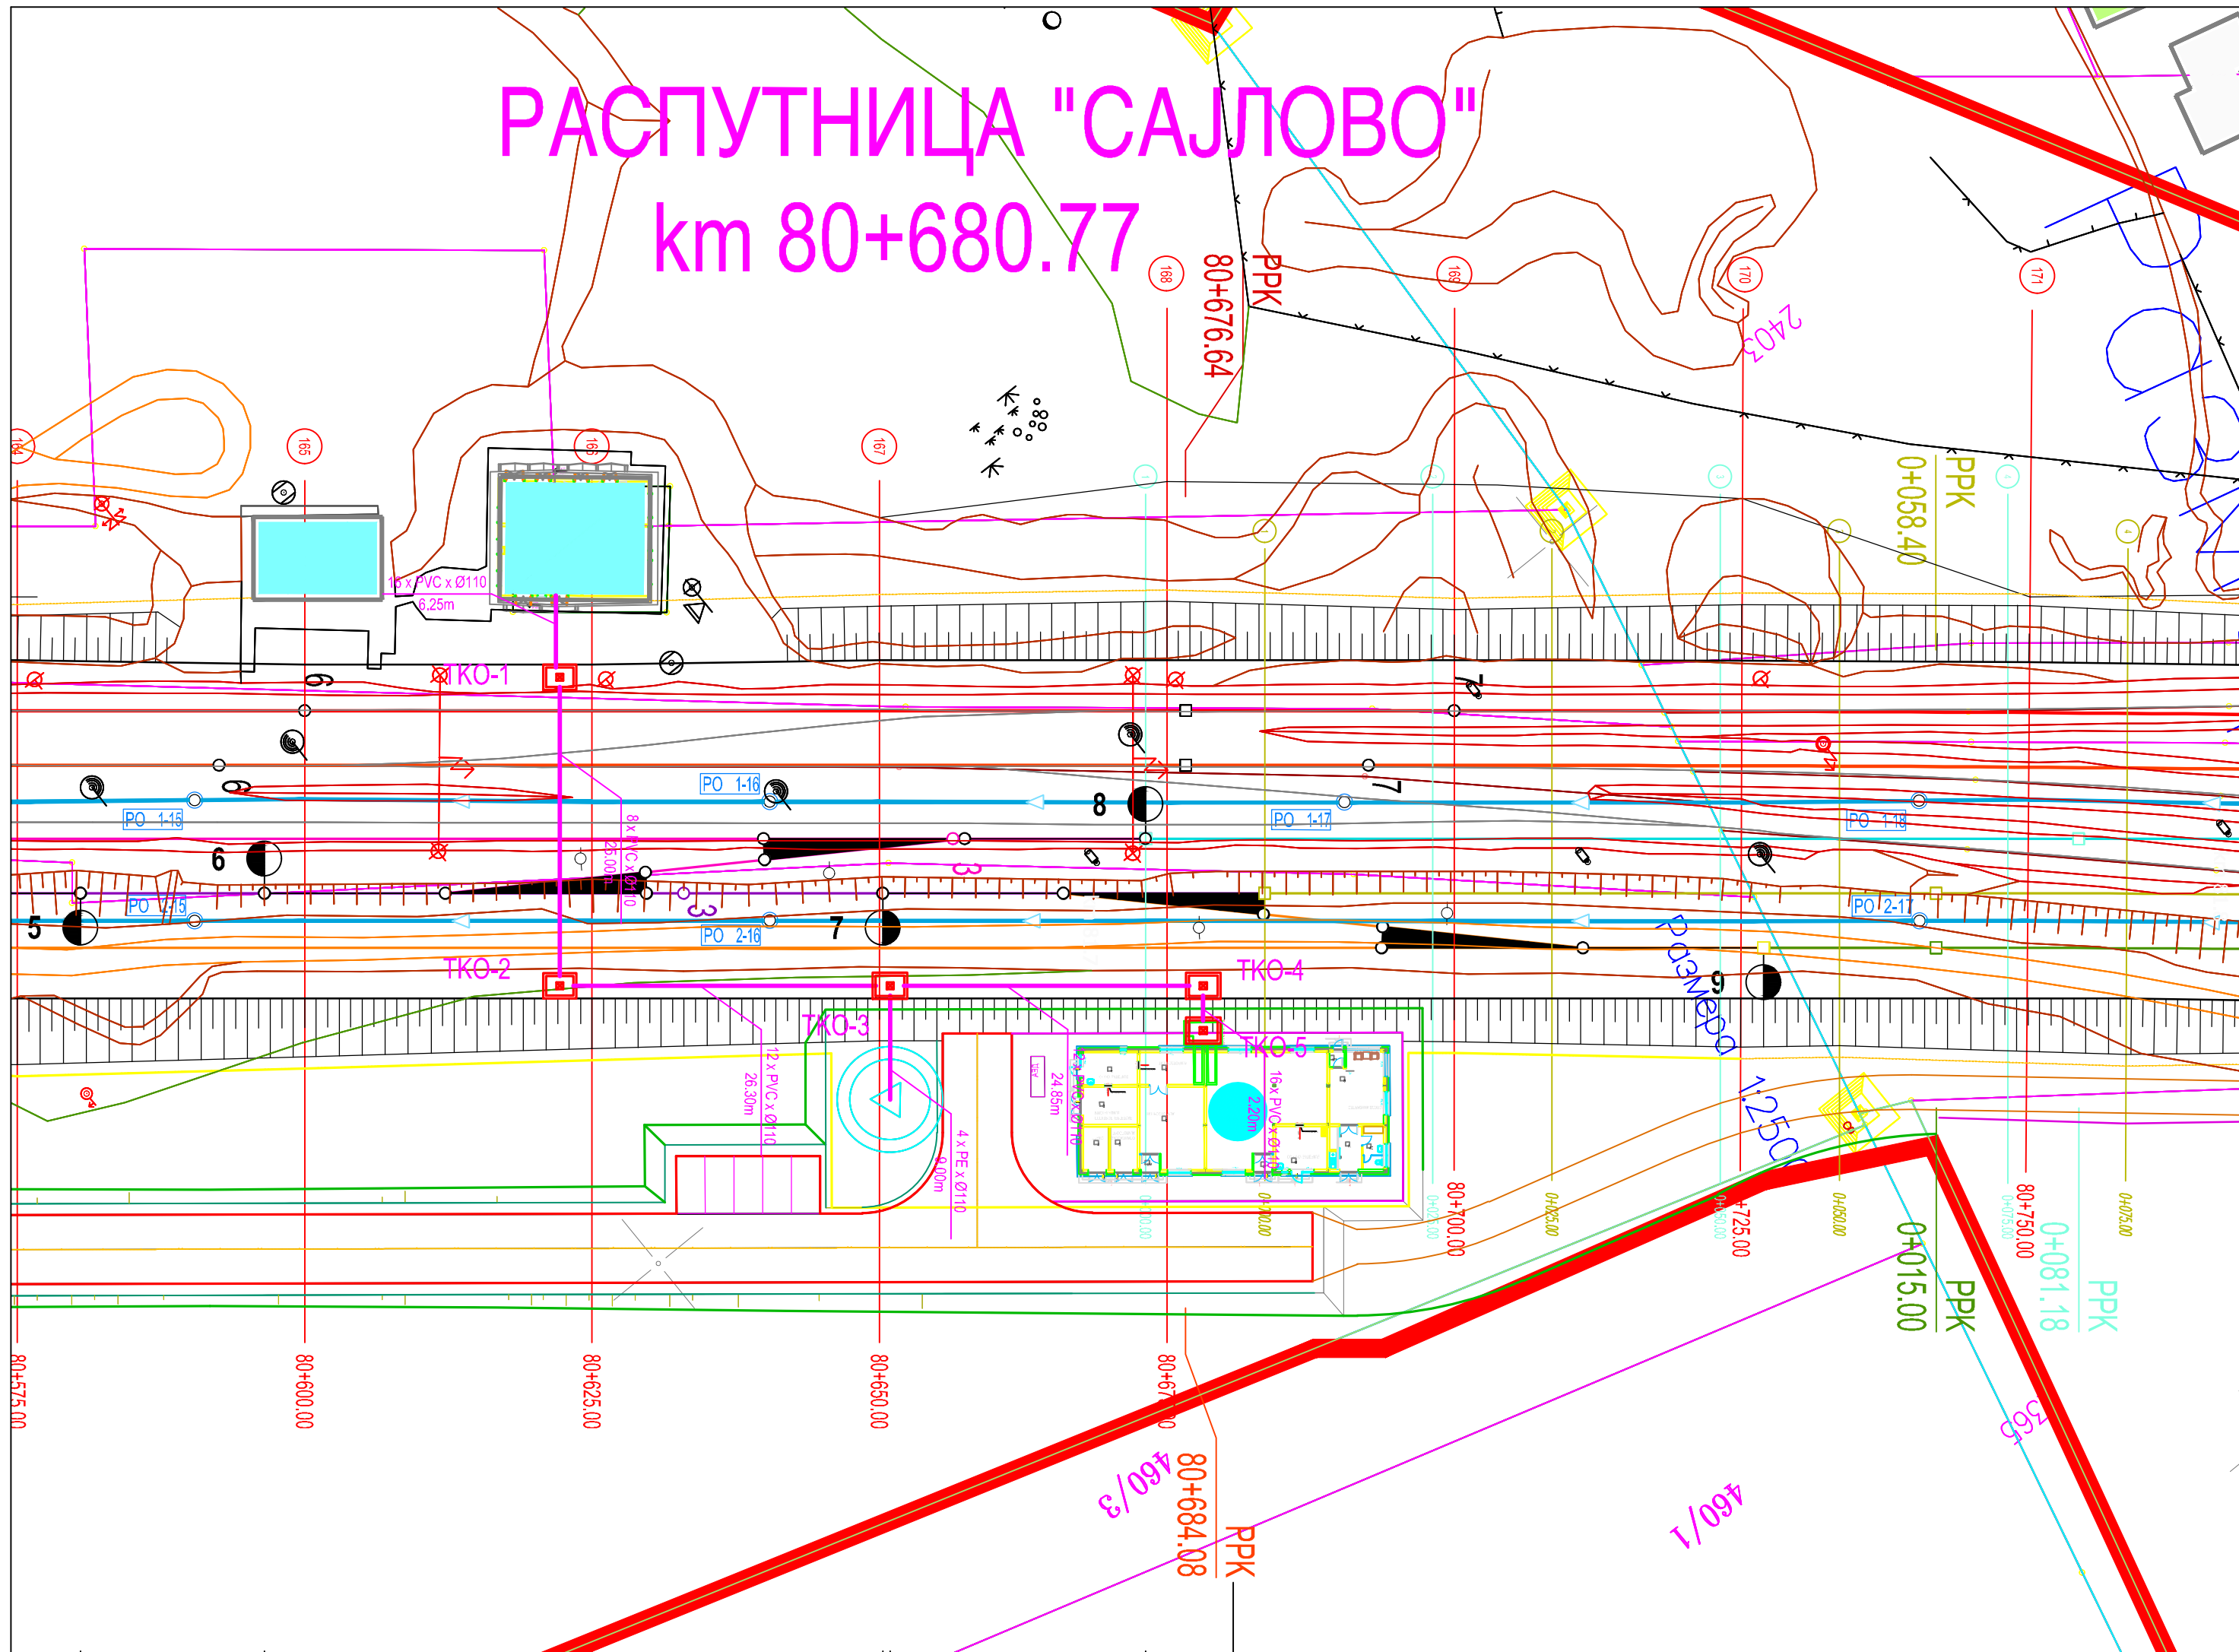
РАСПУТНИЦА "САЈЛОВО"
km 80+680.77

164
165
166
167
168
169
170
171

80+676.64
PPK
2403

0+058.40
PPK

16 x PVC x Ø110
6.25m

TKO-1
PO 1-15
PO 1-16
PO 1-17
PO 1-18
PO 1-15
PO 2-16
PO 2-17
8 x PVC x Ø110
25.00m
TKO-2
TKO-3
TKO-4
TKO-5
12 x PVC x Ø110
26.30m
4 x PE x Ø110
9.00m
24.85m
2.20m
5
6
7
8
9
размера
1:250

80+575.00
80+600.00
80+625.00
80+650.00
80+675.00
80+700.00
80+725.00
80+750.00
0+015.00
PPK
0+081.18
PPK
365
80+684.08
PPK
460/3
460/1